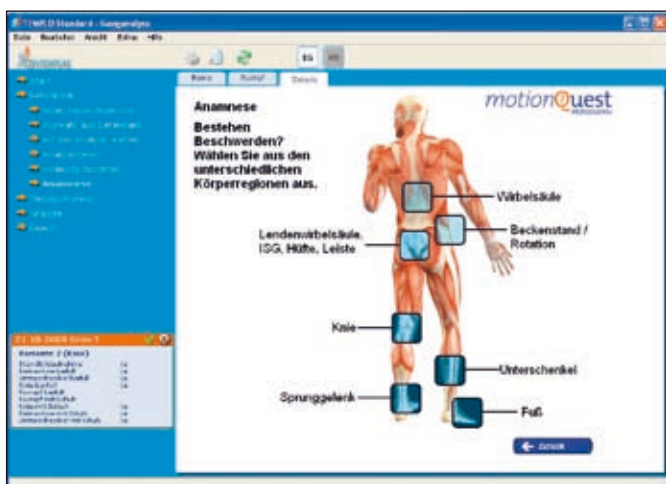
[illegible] Standard - Ganganalyse

Datei Bearbeiten Ansicht Extras Hilfe

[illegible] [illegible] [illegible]

Anamnese

Bestehen Beschwerden? Wählen Sie aus den unterschiedlichen Körperregionen aus.

motionQuest

Wirbelsäule

Beckenstand / Rotation

Lendenwirbelsäule, ISG, Hüfte, Leiste

Knie

Unterschenkel

Sprunggelenk

Fuß

Zurück

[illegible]